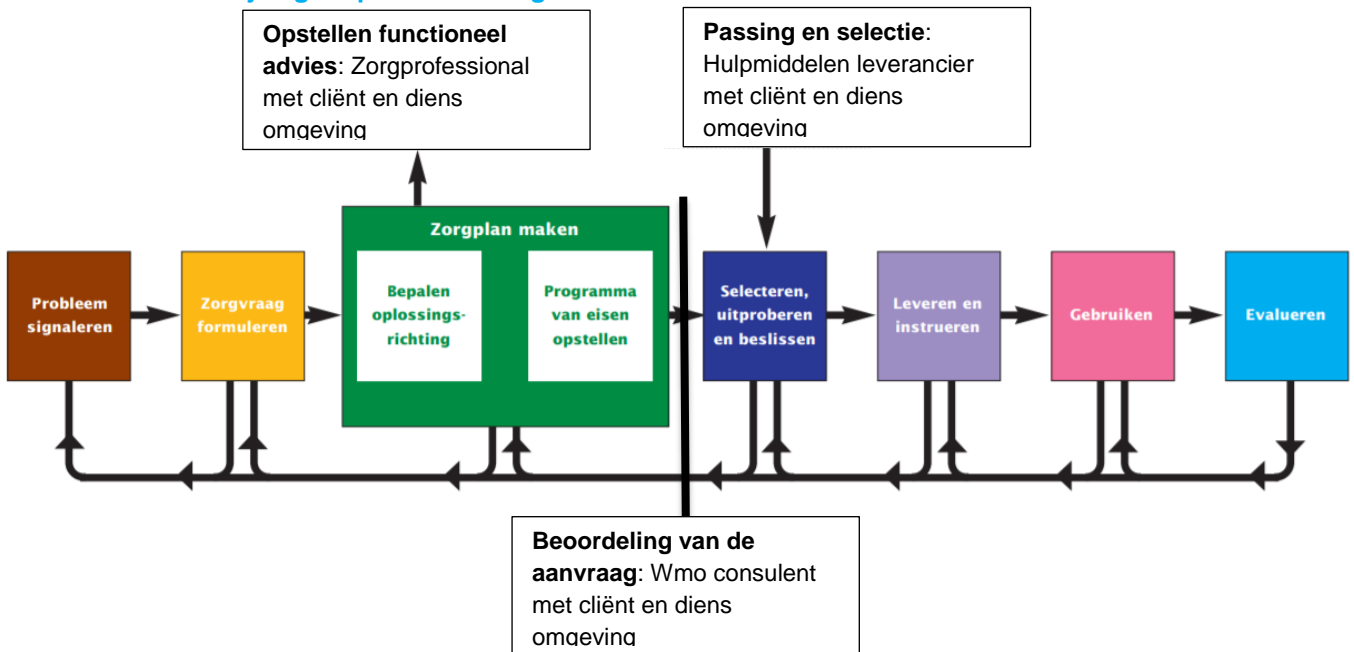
**Opstellen functioneel advies**: Zorgprofessional met cliënt en diens omgeving

**Passing en selectie**: Hulpmiddelen leverancier met cliënt en diens omgeving

Zorgplan maken

Probleem signaleren

Zorgvraag formuleren

Bepalen oplossingsrichting

Programma van eisen opstellen

Selecteren, uitproberen en beslissen

Leveren en instrueren

Gebruiken

Evalueren

**Beoordeling van de aanvraag**: Wmo consulent met cliënt en diens omgeving